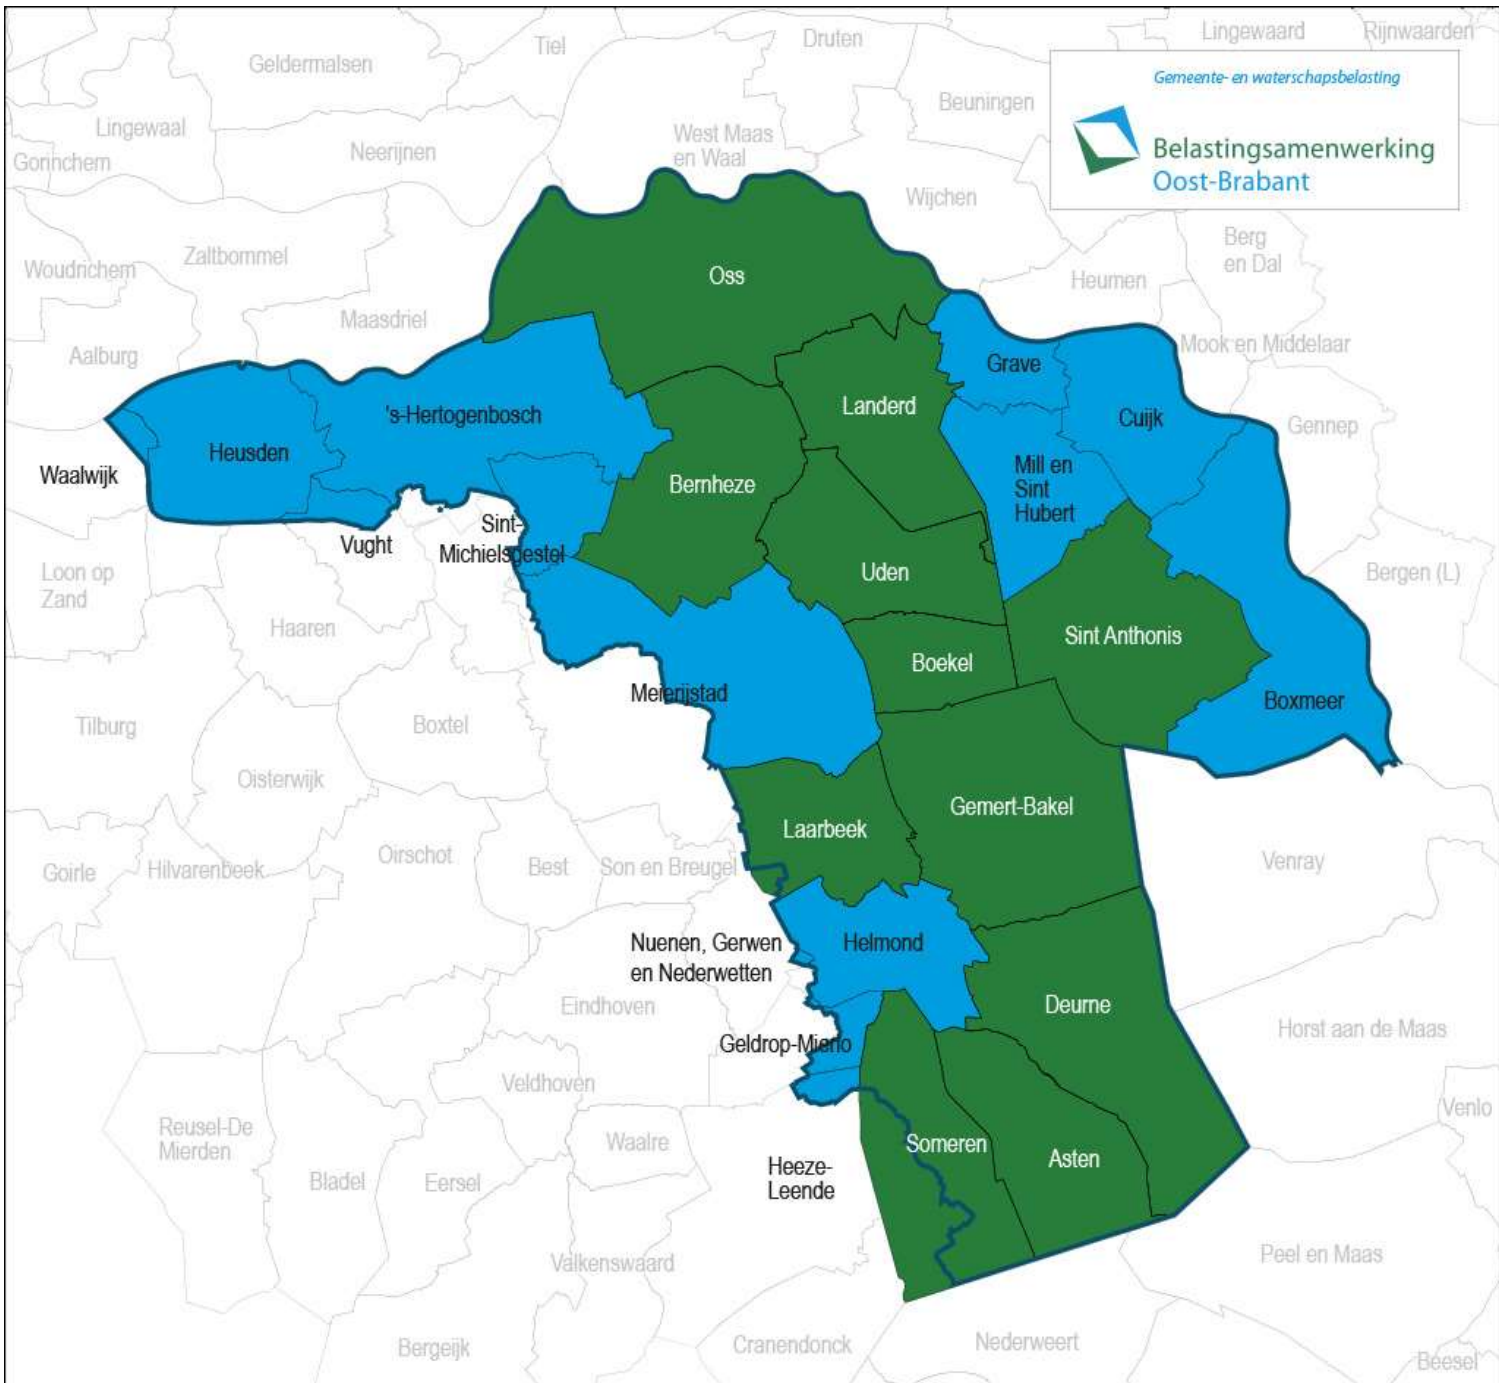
Gemeente- en waterschapsbelasting

Belastingsamenwerking Oost-Brabant

Geldermalsen
Tiel
Druten
Lingewaard
Rijnwaarden
Lingewaal
Gorinchem
Neerijnen
West Maas en Waal
Beuningen
Wijchen
Woudrichem
Zaltbommel
Berg en Dal
Heumen
Maasdriel
Oss
Aalburg
Mook en Middelaar
Grave
Landerd
's-Hertogenbosch
Heusden
Cuijk
Gennep
Waalwijk
Bernheze
Mill en Sint Hubert
Sint-Michielsgestel
Vught
Loon op Zand
Uden
Bergen (L)
Haaren
Sint Anthonis
Boekel
Meierijstad
Boxmeer
Tilburg
Boxtel
Oisterwijk
Gemert-Bakel
Laarbeek
Oirschot
Goirle
Hilvarenbeek
Best
Son en Breugel
Venray
Helmond
Nuenen, Gerwen en Nederwetten
Eindhoven
Deurne
Horst aan de Maas
Geldrop-Mierlo
Veldhoven
Reusel-De Mierden
Waalre
Venlo
Someren
Asten
Heeze-Leende
Bladel
Eersel
Valkenswaard
Peel en Maas
Bergeijk
Cranendonck
Nederweert
Beesel